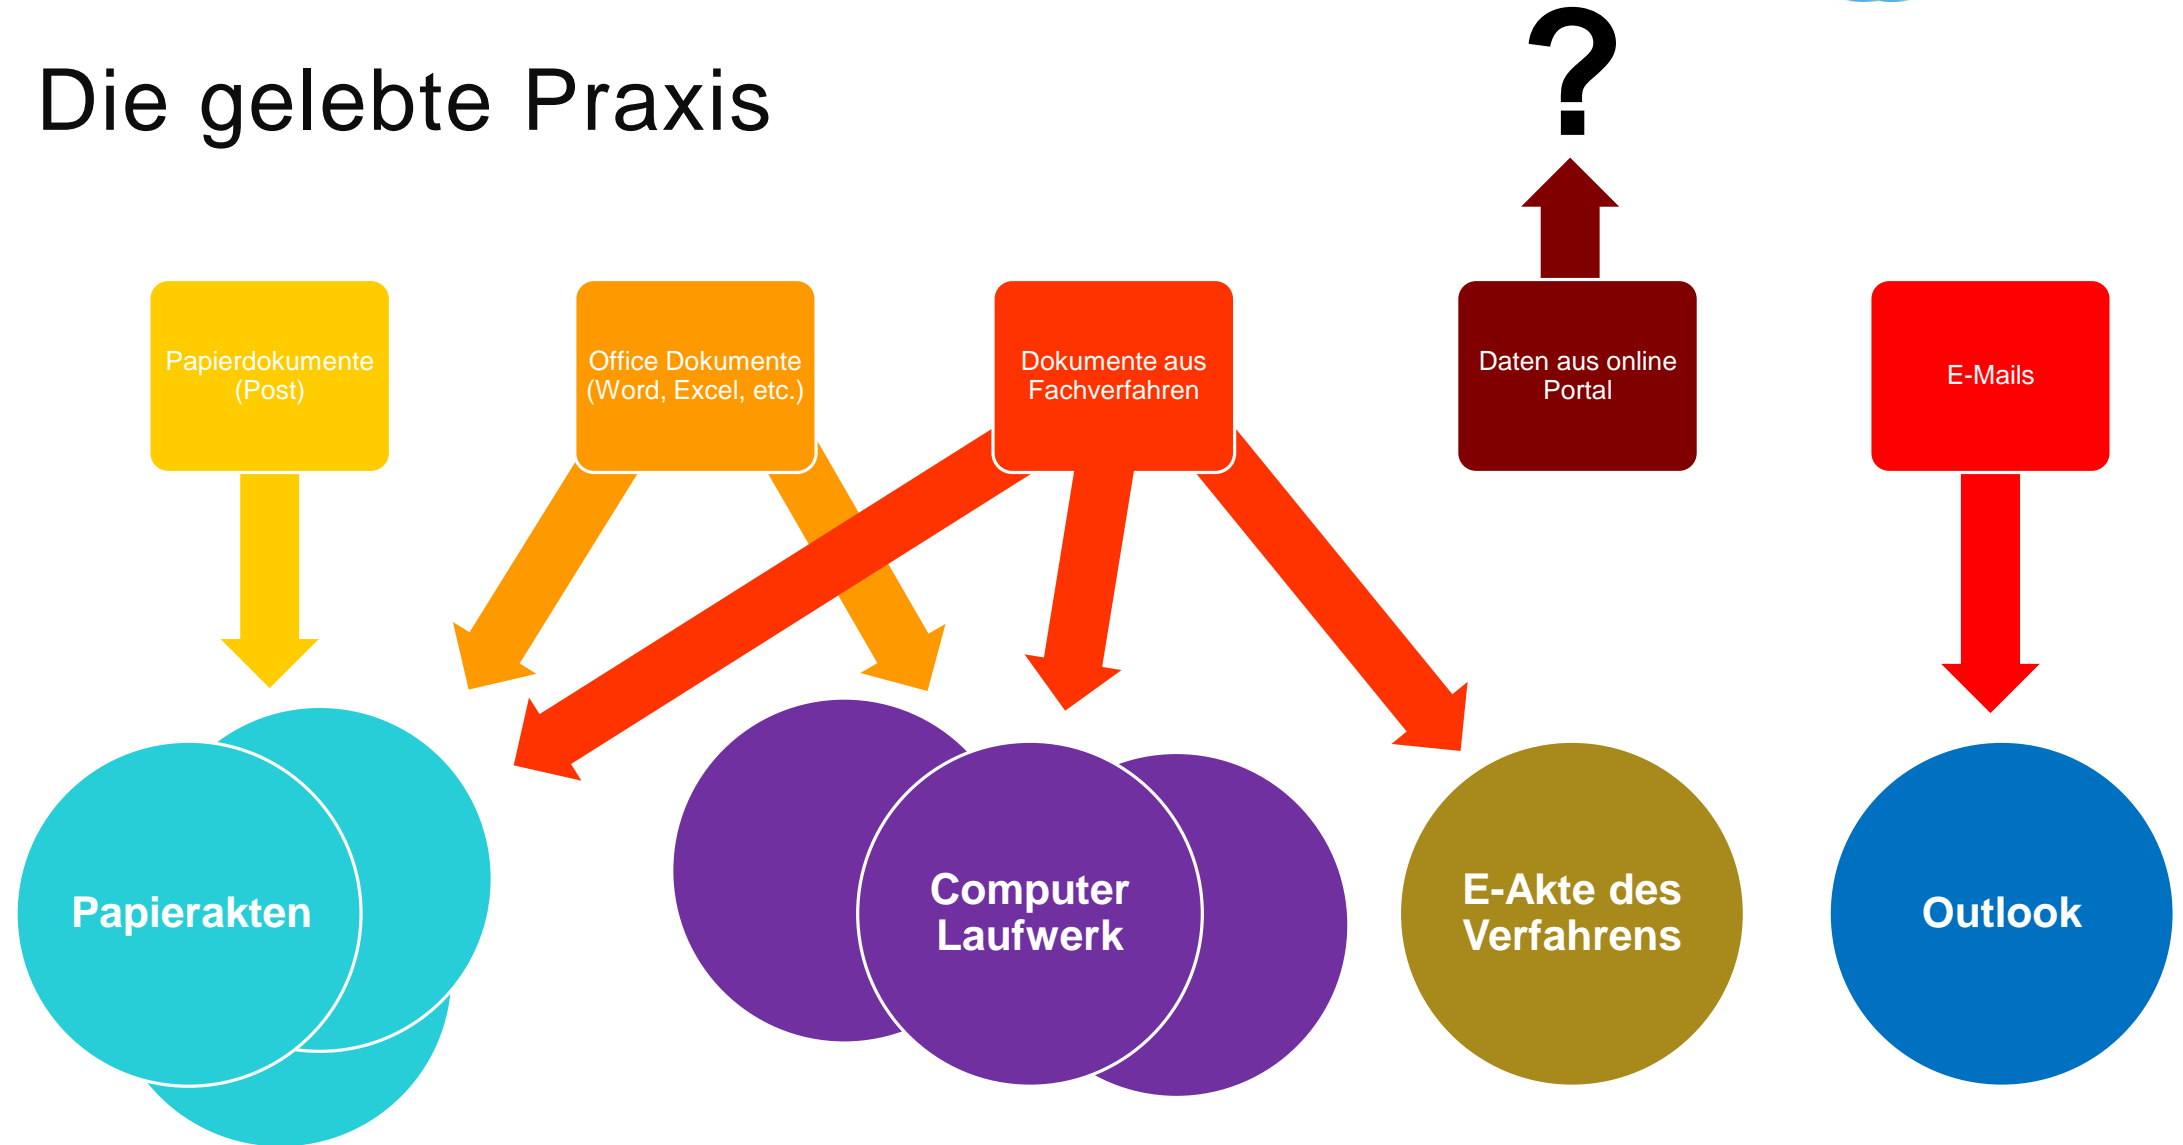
Die gelebte Praxis

?

Papierdokumente (Post)

Office Dokumente (Word, Excel, etc.)

Dokumente aus Fachverfahren

Daten aus online Portal

E-Mails

Papierakten

Computer Laufwerk

E-Akte des Verfahrens

Outlook